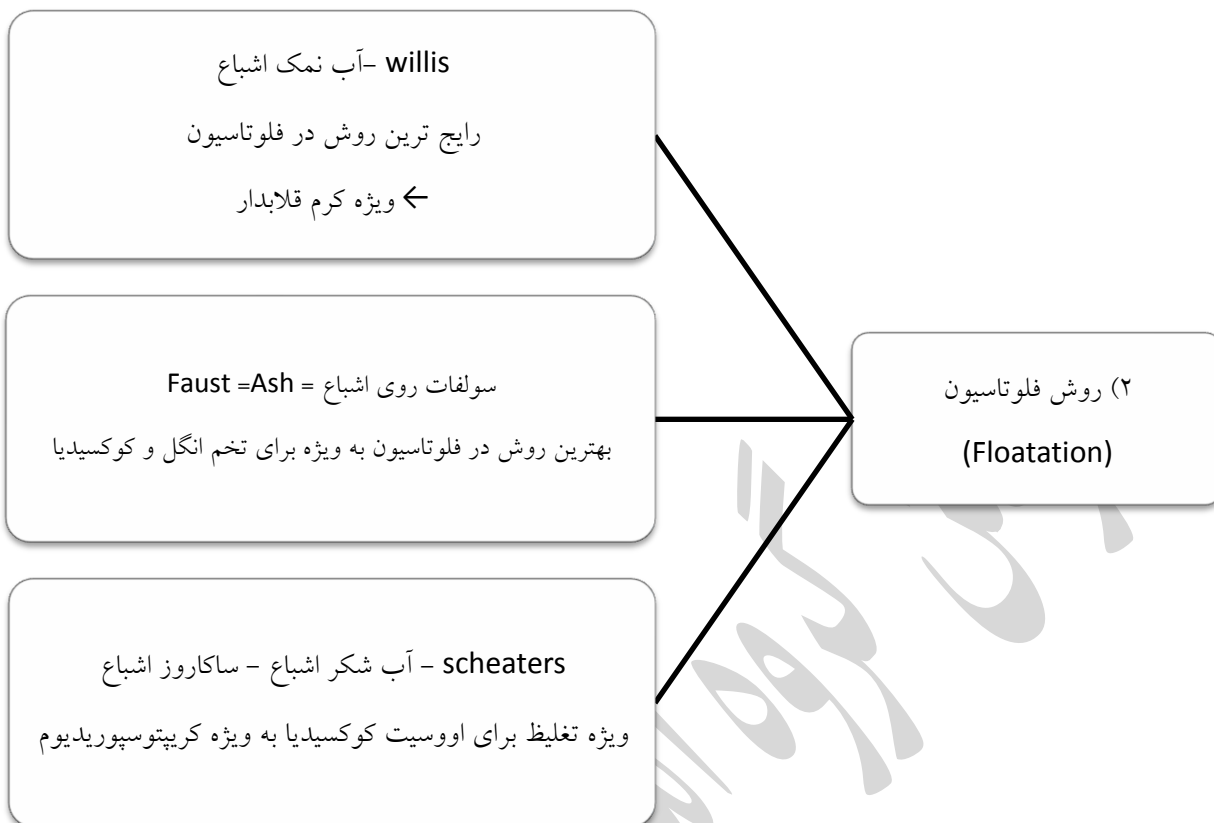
willis –آب نمک اشباع

رایج ترین روش در فلوتاسیون

← ویژه کرم قلابدار

سولفات روی اشباع = Ash= Faust

بهترین روش در فلوتاسیون به ویژه برای تخم انگل و کوکسیدیا

scheaters – آب شکر اشباع – ساکاروز اشباع

ویژه تغلیظ برای اووسیت کوکسیدیا به ویژه کریپتوسپوریدیوم

۲) روش فلوتاسیون

(Floatation)